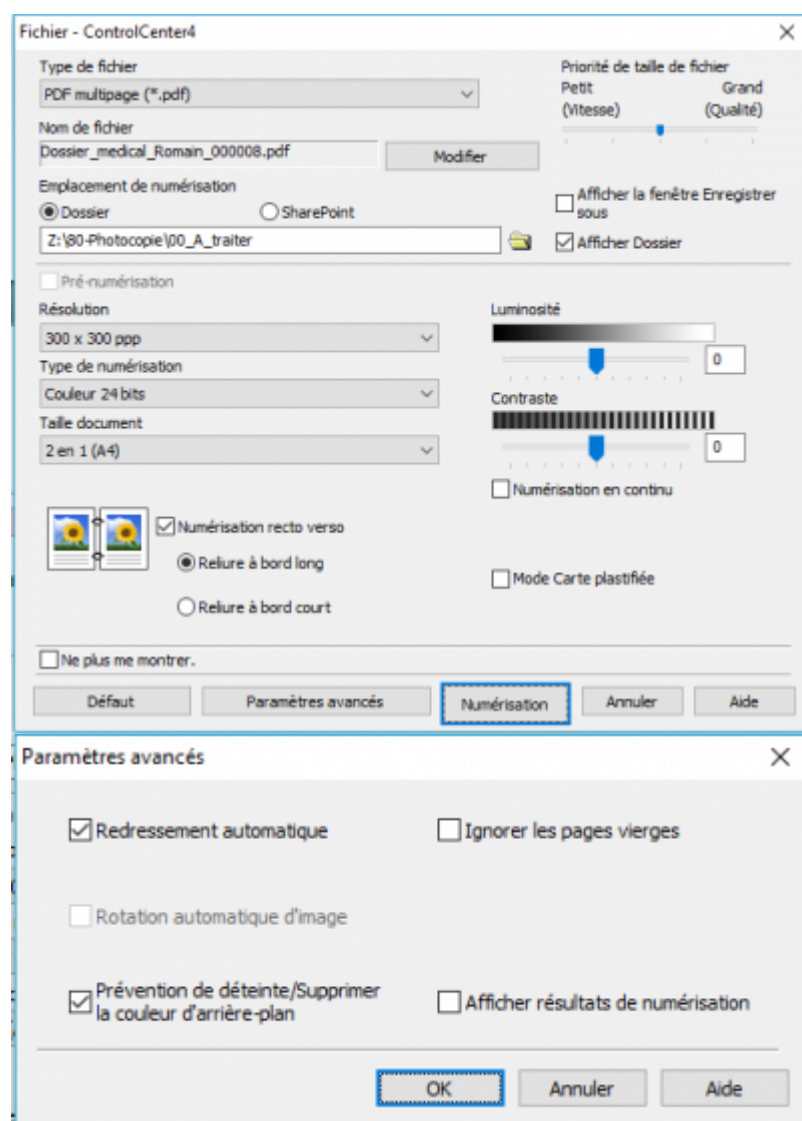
Fichier - ControlCenter4

Type de fichier
PDF multipage (*.pdf)

Priorité de taille de fichier
Petit (Vitesse)
Grand (Qualité)

Nom de fichier
Dossier_medical_Romain_000008.pdf
Modifier

Emplacement de numérisation
Dossier
SharePoint
Z:\80-Photocopie\00_A_traiter

Afficher la fenêtre Enregistrer sous
Afficher Dossier

Pré-numérisation

Résolution
300 x 300 ppp
Type de numérisation
Couleur 24 bits
Taille document
2 en 1 (A4)

Luminosité
0
Contraste
0

Numérisation en continu

Numérisation recto verso
Reliure à bord long
Reliure à bord court

Mode Carte plastifiée

Ne plus me montrer.

Défaut
Paramètres avancés
Numérisation
Annuler
Aide

Paramètres avancés

Redressement automatique
Ignorer les pages vierges
Rotation automatique d'image
Prévention de déteinte/Supprimer la couleur d'arrière-plan
Afficher résultats de numérisation

OK
Annuler
Aide